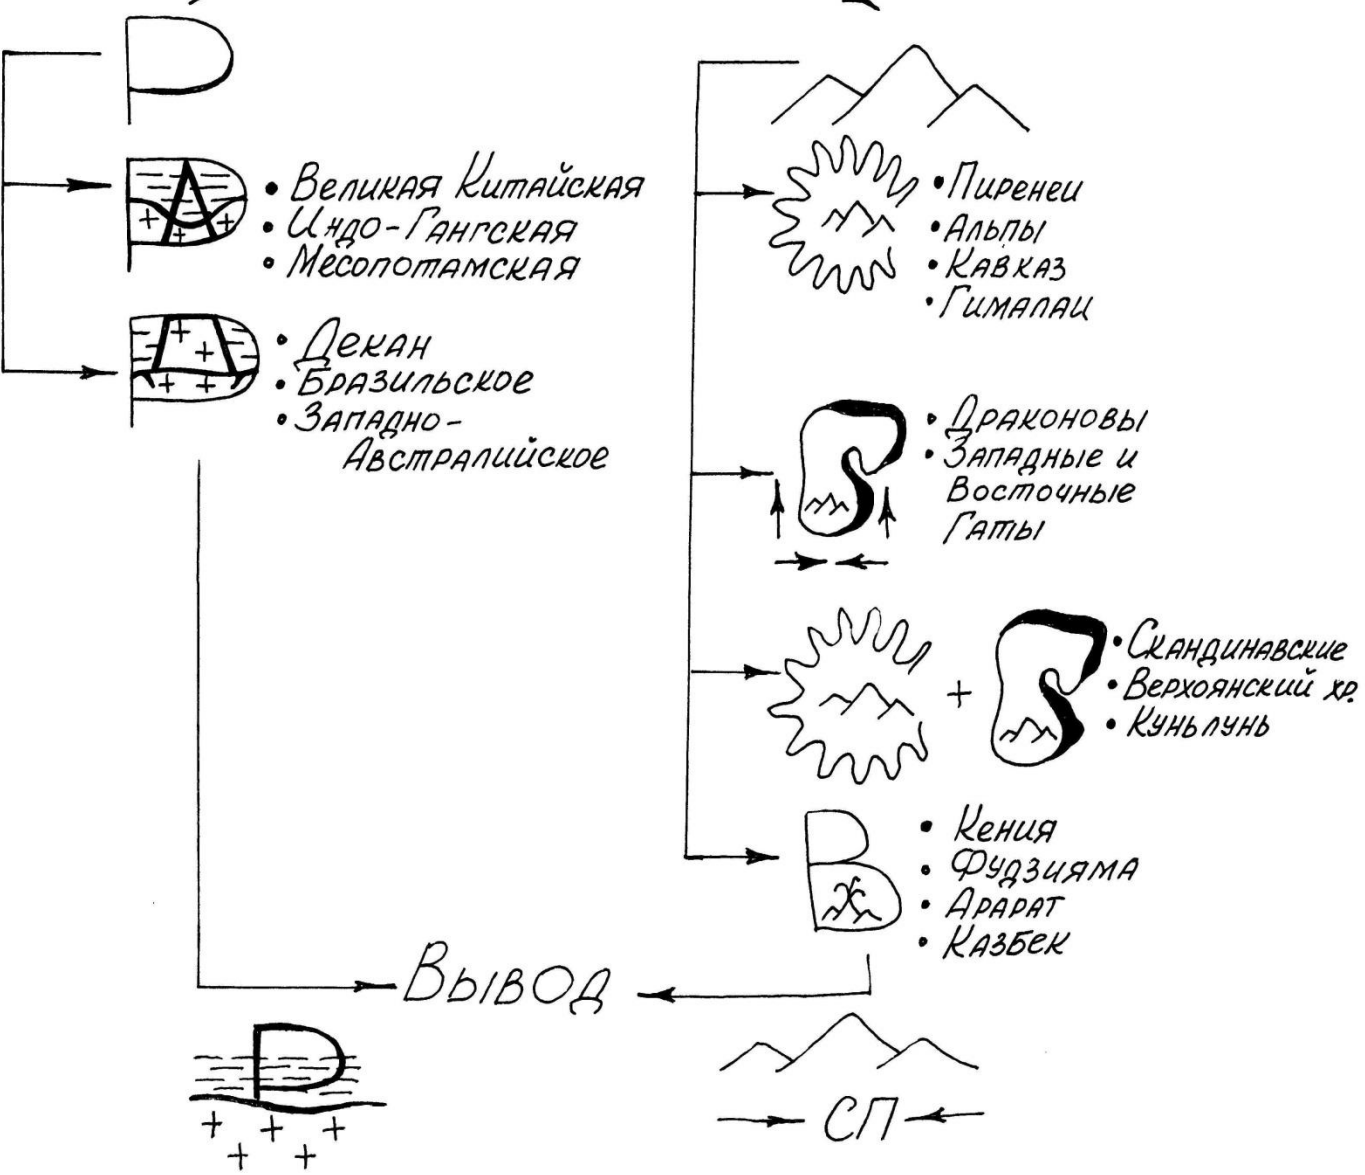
• Великая Китайская
• Индо-Гангская
• Месопотамская

• Декан
• Бразильское
• Западно-Австралийское

• Пиренеи
• Альпы
• Кавказ
• Гималаи

• Драконовы
• Западные и Восточные Гаты

• Скандинавские
• Верхоянский хр.
• Куньлунь

• Кения
• Фудзияма
• Арарат
• Казбек

Вывод

СП